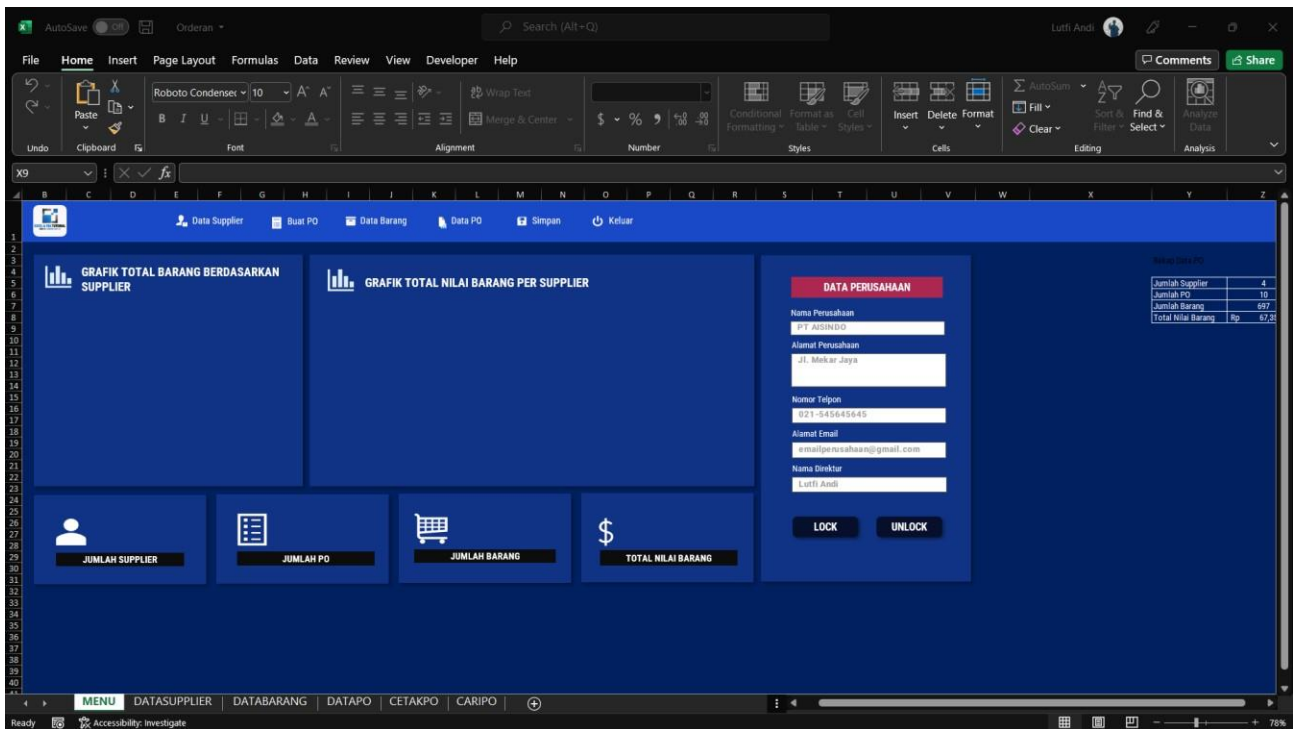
AutoSave Off Orderan Search (Alt+Q) Lutfi Andi

File Home Insert Page Layout Formulas Data Review View Developer Help Comments Share

Undo Paste Clipboard Roboto Condensed 10 Font Wrap Text Merge & Center Alignment Number Conditional Formatting Format as Table Cell Styles Styles Insert Delete Format Cells AutoSum Fill Clear Sort & Filter Find & Select Editing Analyze Data Analysis

X9

B C D E F G H I J K L M N O P Q R S T U V W X Y Z

Data Supplier Buat PO Data Barang Data PO Simpan Keluar

GRAFIK TOTAL BARANG BERDASARKAN SUPPLIER

GRAFIK TOTAL NILAI BARANG PER SUPPLIER

DATA PERUSAHAAN

Nama Perusahaan
PT AISINDO
Alamat Perusahaan
Jl. Mekar Jaya
Nomor Telpon
021-545645645
Alamat Email
emailperusahaan@gmail.com
Nama Direktur
Lutfi Andi

LOCK UNLOCK

Rekap Data PO

| Jumlah Supplier | | 4 |
|---|---|---|
| Jumlah PO | | 10 |
| Jumlah Barang | | 697 |
| Total Nilai Barang | Rp | 67,3 |

JUMLAH SUPPLIER JUMLAH PO JUMLAH BARANG TOTAL NILAI BARANG

1 2 3 4 5 6 7 8 9 10 11 12 13 14 15 16 17 18 19 20 21 22 23 24 25 26 27 28 29 30 31 32 33 34 35 36 37 38 39 40

MENU DATASUPPLIER DATABARANG DATAPO CETAKPO CARIPO

Ready Accessibility: Investigate 78%